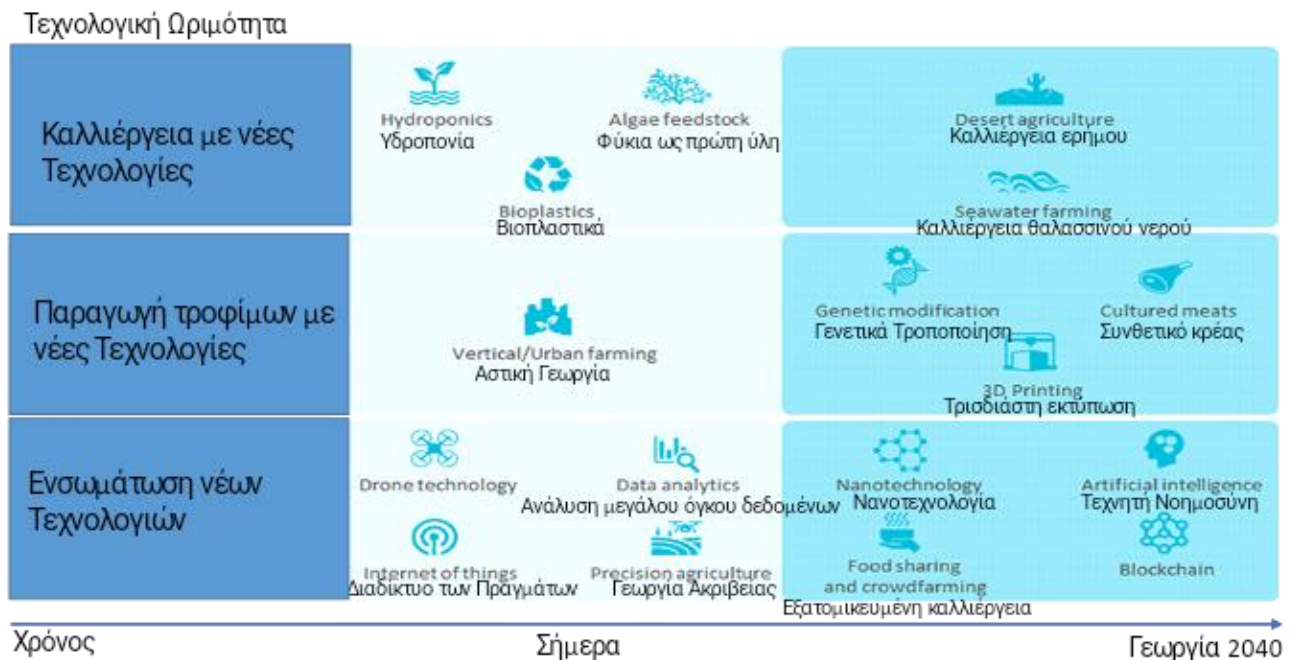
Τεχνολογική Ωριμότητα

| | | |
|---|---|---|
| Καλλιέργεια με νέες Τεχνολογίες | Hydroponics Υδροπονία; Algae feedstock Φύκια ως πρώτη ύλη; Bioplastics Βιοπλαστικά | Desert agriculture Καλλιέργεια ερήμου; Seawater farming Καλλιέργεια θαλασσινού νερού |
| Παραγωγή τροφίμων με νέες Τεχνολογίες | Vertical/Urban farming Αστική Γεωργία | Genetic modification Γενετικά Τροποποίηση; Cultured meats Συνθετικό κρέας; 3D Printing Τρισδιάστη εκτύπωση |
| Ενσωμάτωση νέων Τεχνολογιών | Drone technology; Data analytics Ανάλυση μεγάλου όγκου δεδομένων; Internet of things Διαδίκτυο των Πραγμάτων; Precision agriculture Γεωργία Ακριβείας | Nanotechnology Νανοτεχνολογία; Artificial intelligence Τεχνητή Νοημοσύνη; Food sharing and crowdfarming Εξατομικευμένη καλλιέργεια; Blockchain |

Χρόνος Σήμερα Γεωργία 2040